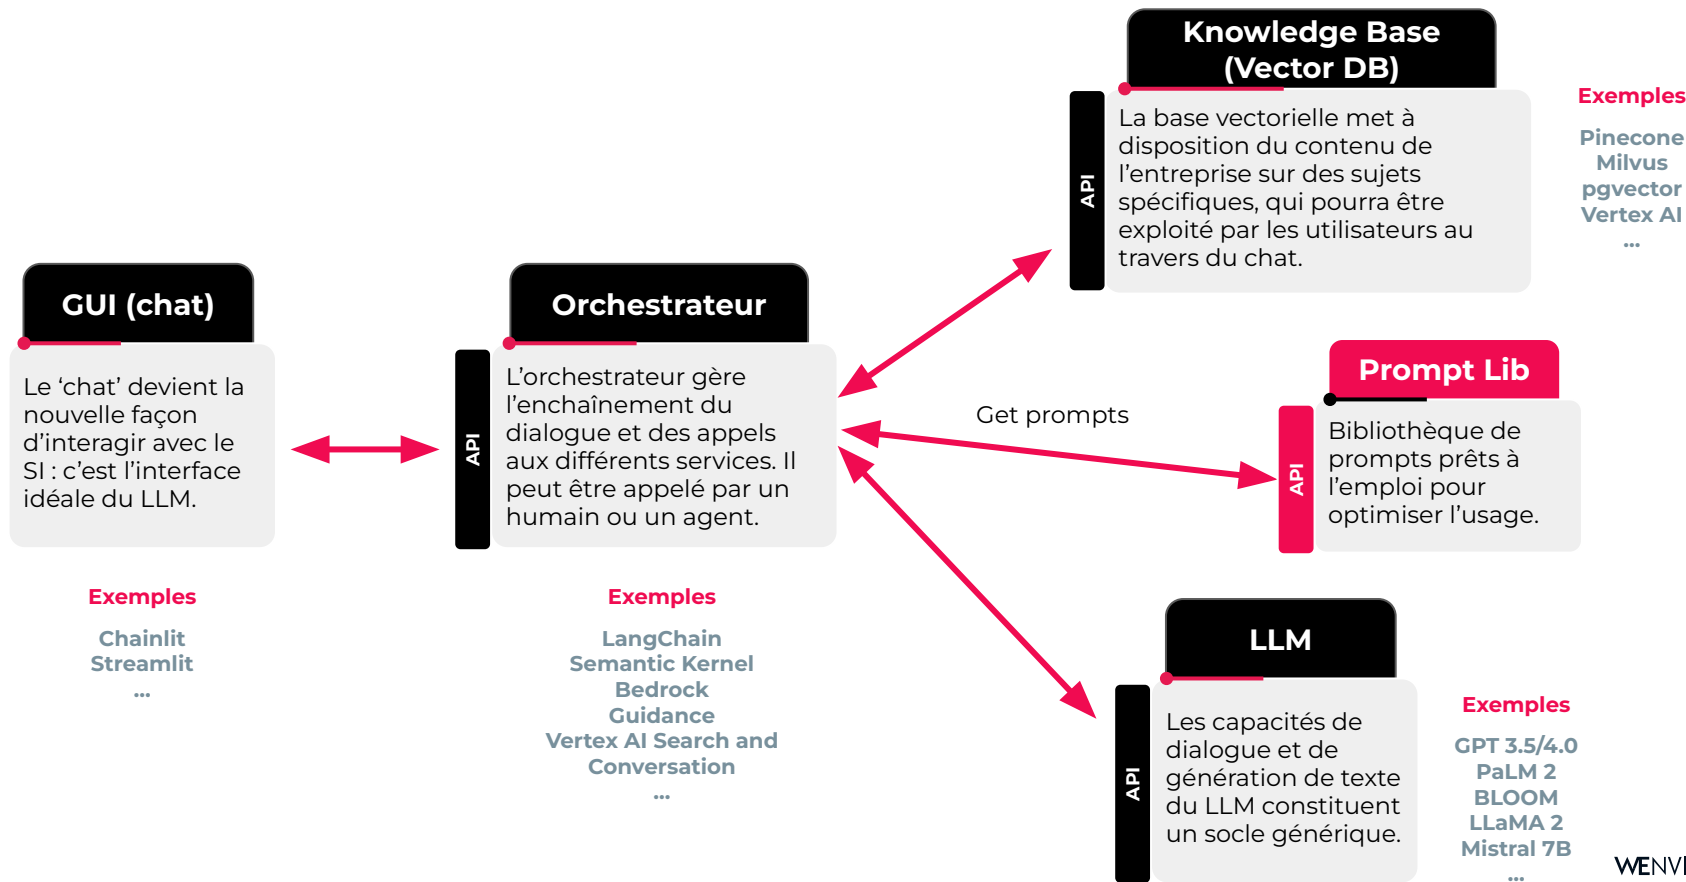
Knowledge Base (Vector DB)

API

La base vectorielle met à disposition du contenu de l'entreprise sur des sujets spécifiques, qui pourra être exploité par les utilisateurs au travers du chat.

Exemples

Pinecone
Milvus
pgvector
Vertex AI
...

GUI (chat)

Le 'chat' devient la nouvelle façon d'interagir avec le SI : c'est l'interface idéale du LLM.

Exemples

Chainlit
Streamlit
...

Orchestrateur

API

L'orchestrateur gère l'enchaînement du dialogue et des appels aux différents services. Il peut être appelé par un humain ou un agent.

Exemples

LangChain
Semantic Kernel
Bedrock
Guidance
Vertex AI Search and Conversation
...

Get prompts

Prompt Lib

API

Bibliothèque de prompts prêts à l'emploi pour optimiser l'usage.

LLM

API

Les capacités de dialogue et de génération de texte du LLM constituent un socle générique.

Exemples

GPT 3.5/4.0
PaLM 2
BLOOM
LLaMA 2
Mistral 7B
...

WENVI